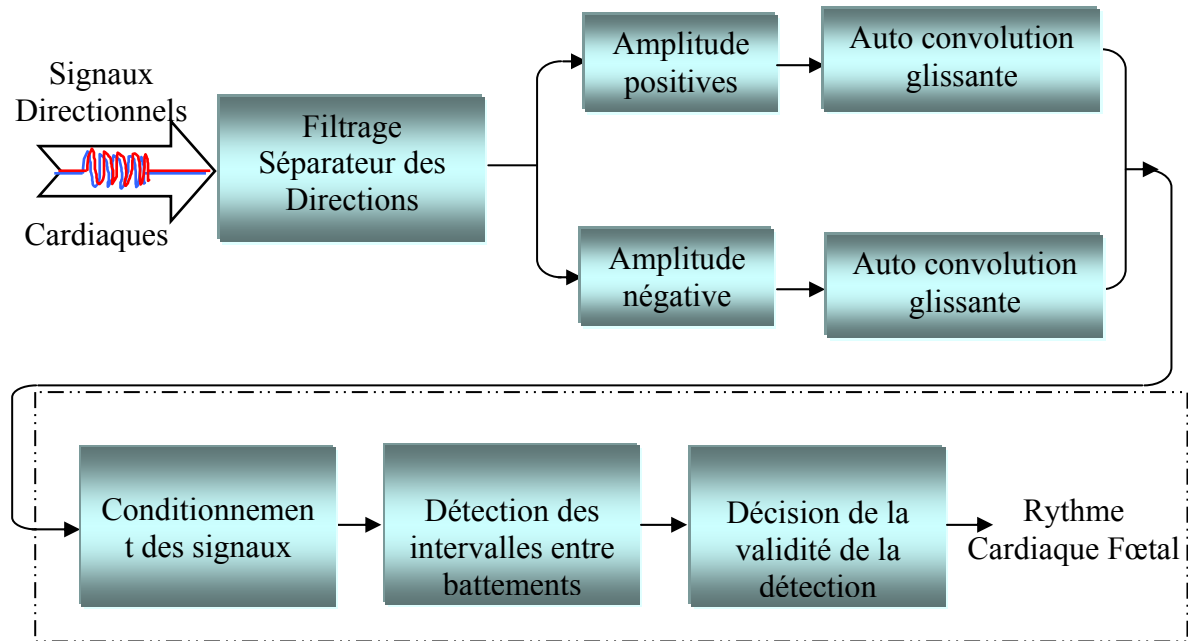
Signaux Directionnels

Cardiaques

Filtrage Séparateur des Directions

Amplitude positives

Auto convolution glissante

Amplitude négative

Auto convolution glissante

Conditionnement des signaux

Détection des intervalles entre battements

Décision de la validité de la détection

Rythme Cardiaque Fœtal